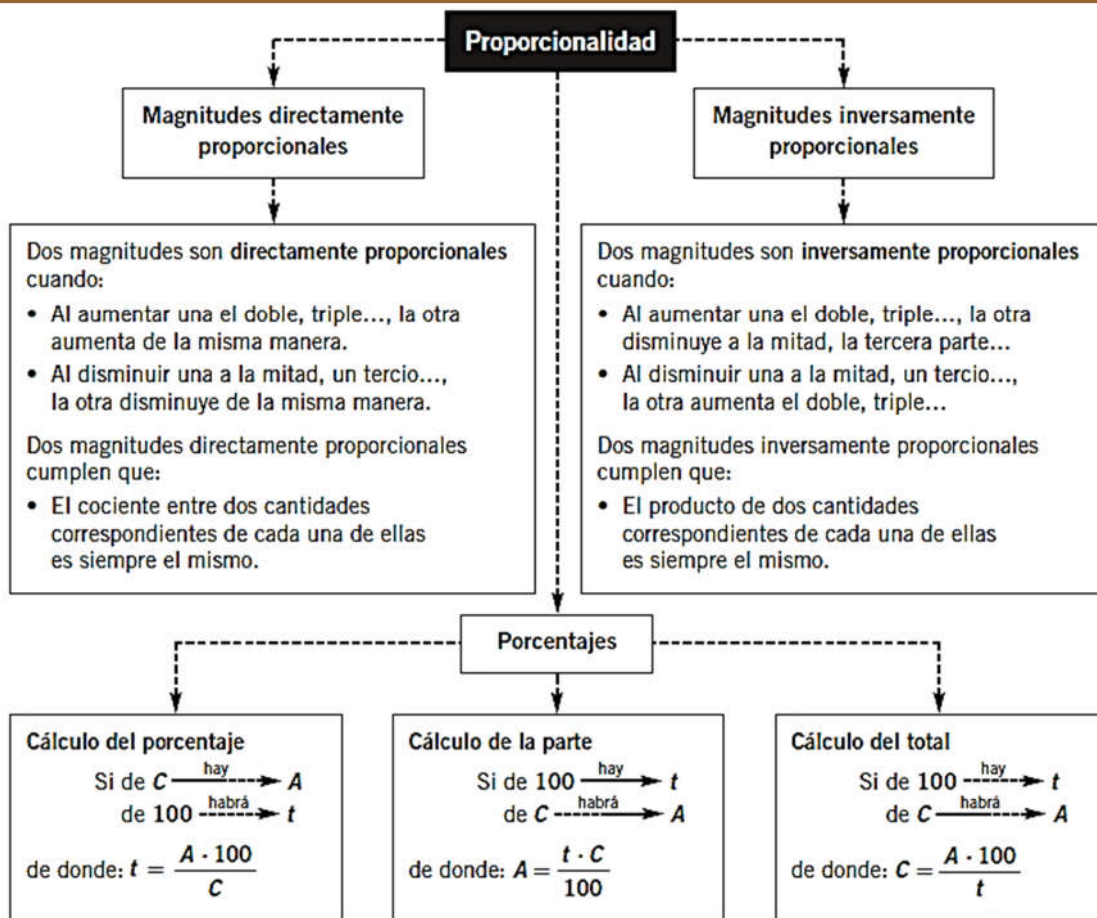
Proporcionalidad

Magnitudes directamente proporcionales

Dos magnitudes son **directamente proporcionales** cuando:

- Al aumentar una el doble, triple..., la otra aumenta de la misma manera.
- Al disminuir una a la mitad, un tercio..., la otra disminuye de la misma manera.

Dos magnitudes directamente proporcionales cumplen que:

- El cociente entre dos cantidades correspondientes de cada una de ellas es siempre el mismo.

Magnitudes inversamente proporcionales

Dos magnitudes son **inversamente proporcionales** cuando:

- Al aumentar una el doble, triple..., la otra disminuye a la mitad, la tercera parte...
- Al disminuir una a la mitad, un tercio..., la otra aumenta el doble, triple...

Dos magnitudes inversamente proporcionales cumplen que:

- El producto de dos cantidades correspondientes de cada una de ellas es siempre el mismo.

Porcentajes

Cálculo del porcentaje
Si de $C$ —hay→ $A$
de 100 -habrá→ $t$
de donde: $t = \frac{A \cdot 100}{C}$

Cálculo de la parte
Si de 100 —hay→ $t$
de $C$ -habrá→ $A$
de donde: $A = \frac{t \cdot C}{100}$

Cálculo del total
Si de 100 -hay→ $t$
de $C$ —habrá→ $A$
de donde: $C = \frac{A \cdot 100}{t}$